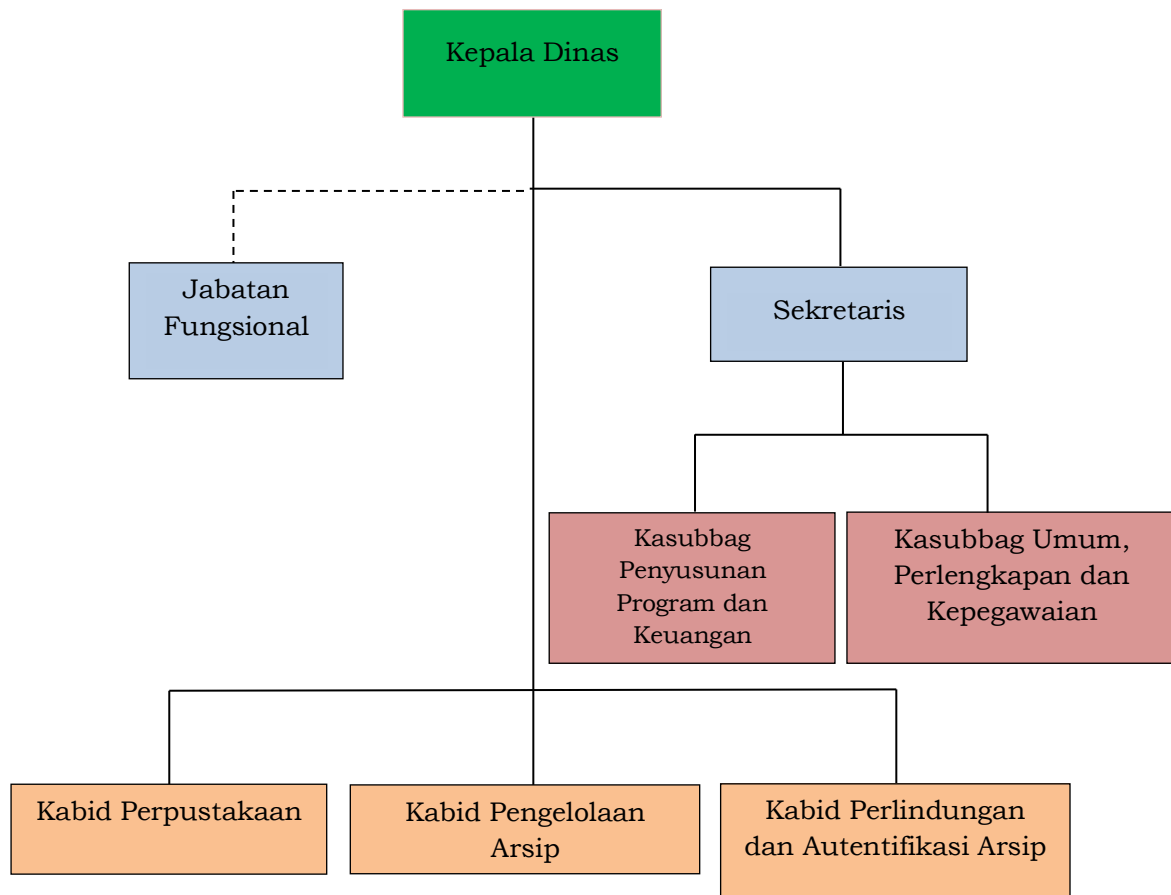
Kepala Dinas

Jabatan Fungsional

Sekretaris

Kasubbag Penyusunan Program dan Keuangan

Kasubbag Umum, Perlengkapan dan Kepegawaian

Kabid Perpustakaan

Kabid Pengelolaan Arsip

Kabid Perlindungan dan Autentifikasi Arsip